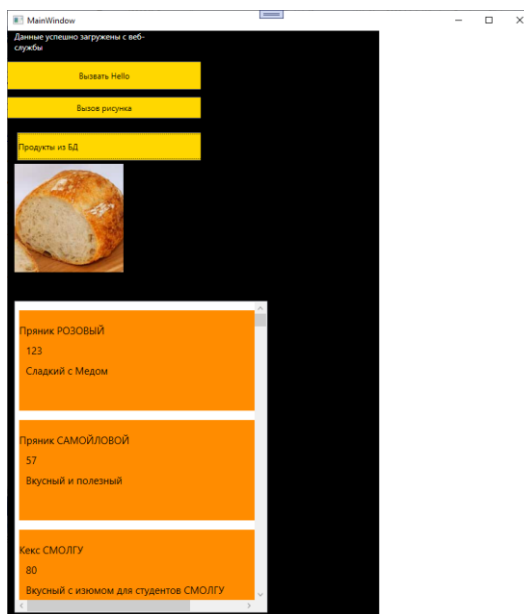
MainWindow

Данные успешно загружены с веб-службы

Вызвать Hello

Вызов рисунка

Продукты из БД

Пряник РОЗОВЫЙ
123
Сладкий с Медом

Пряник САМОЙЛОВОЙ
57
Вкусный и полезный

Кекс СМОЛГУ
80
Вкусный с изюмом для студентов СМОЛГУ